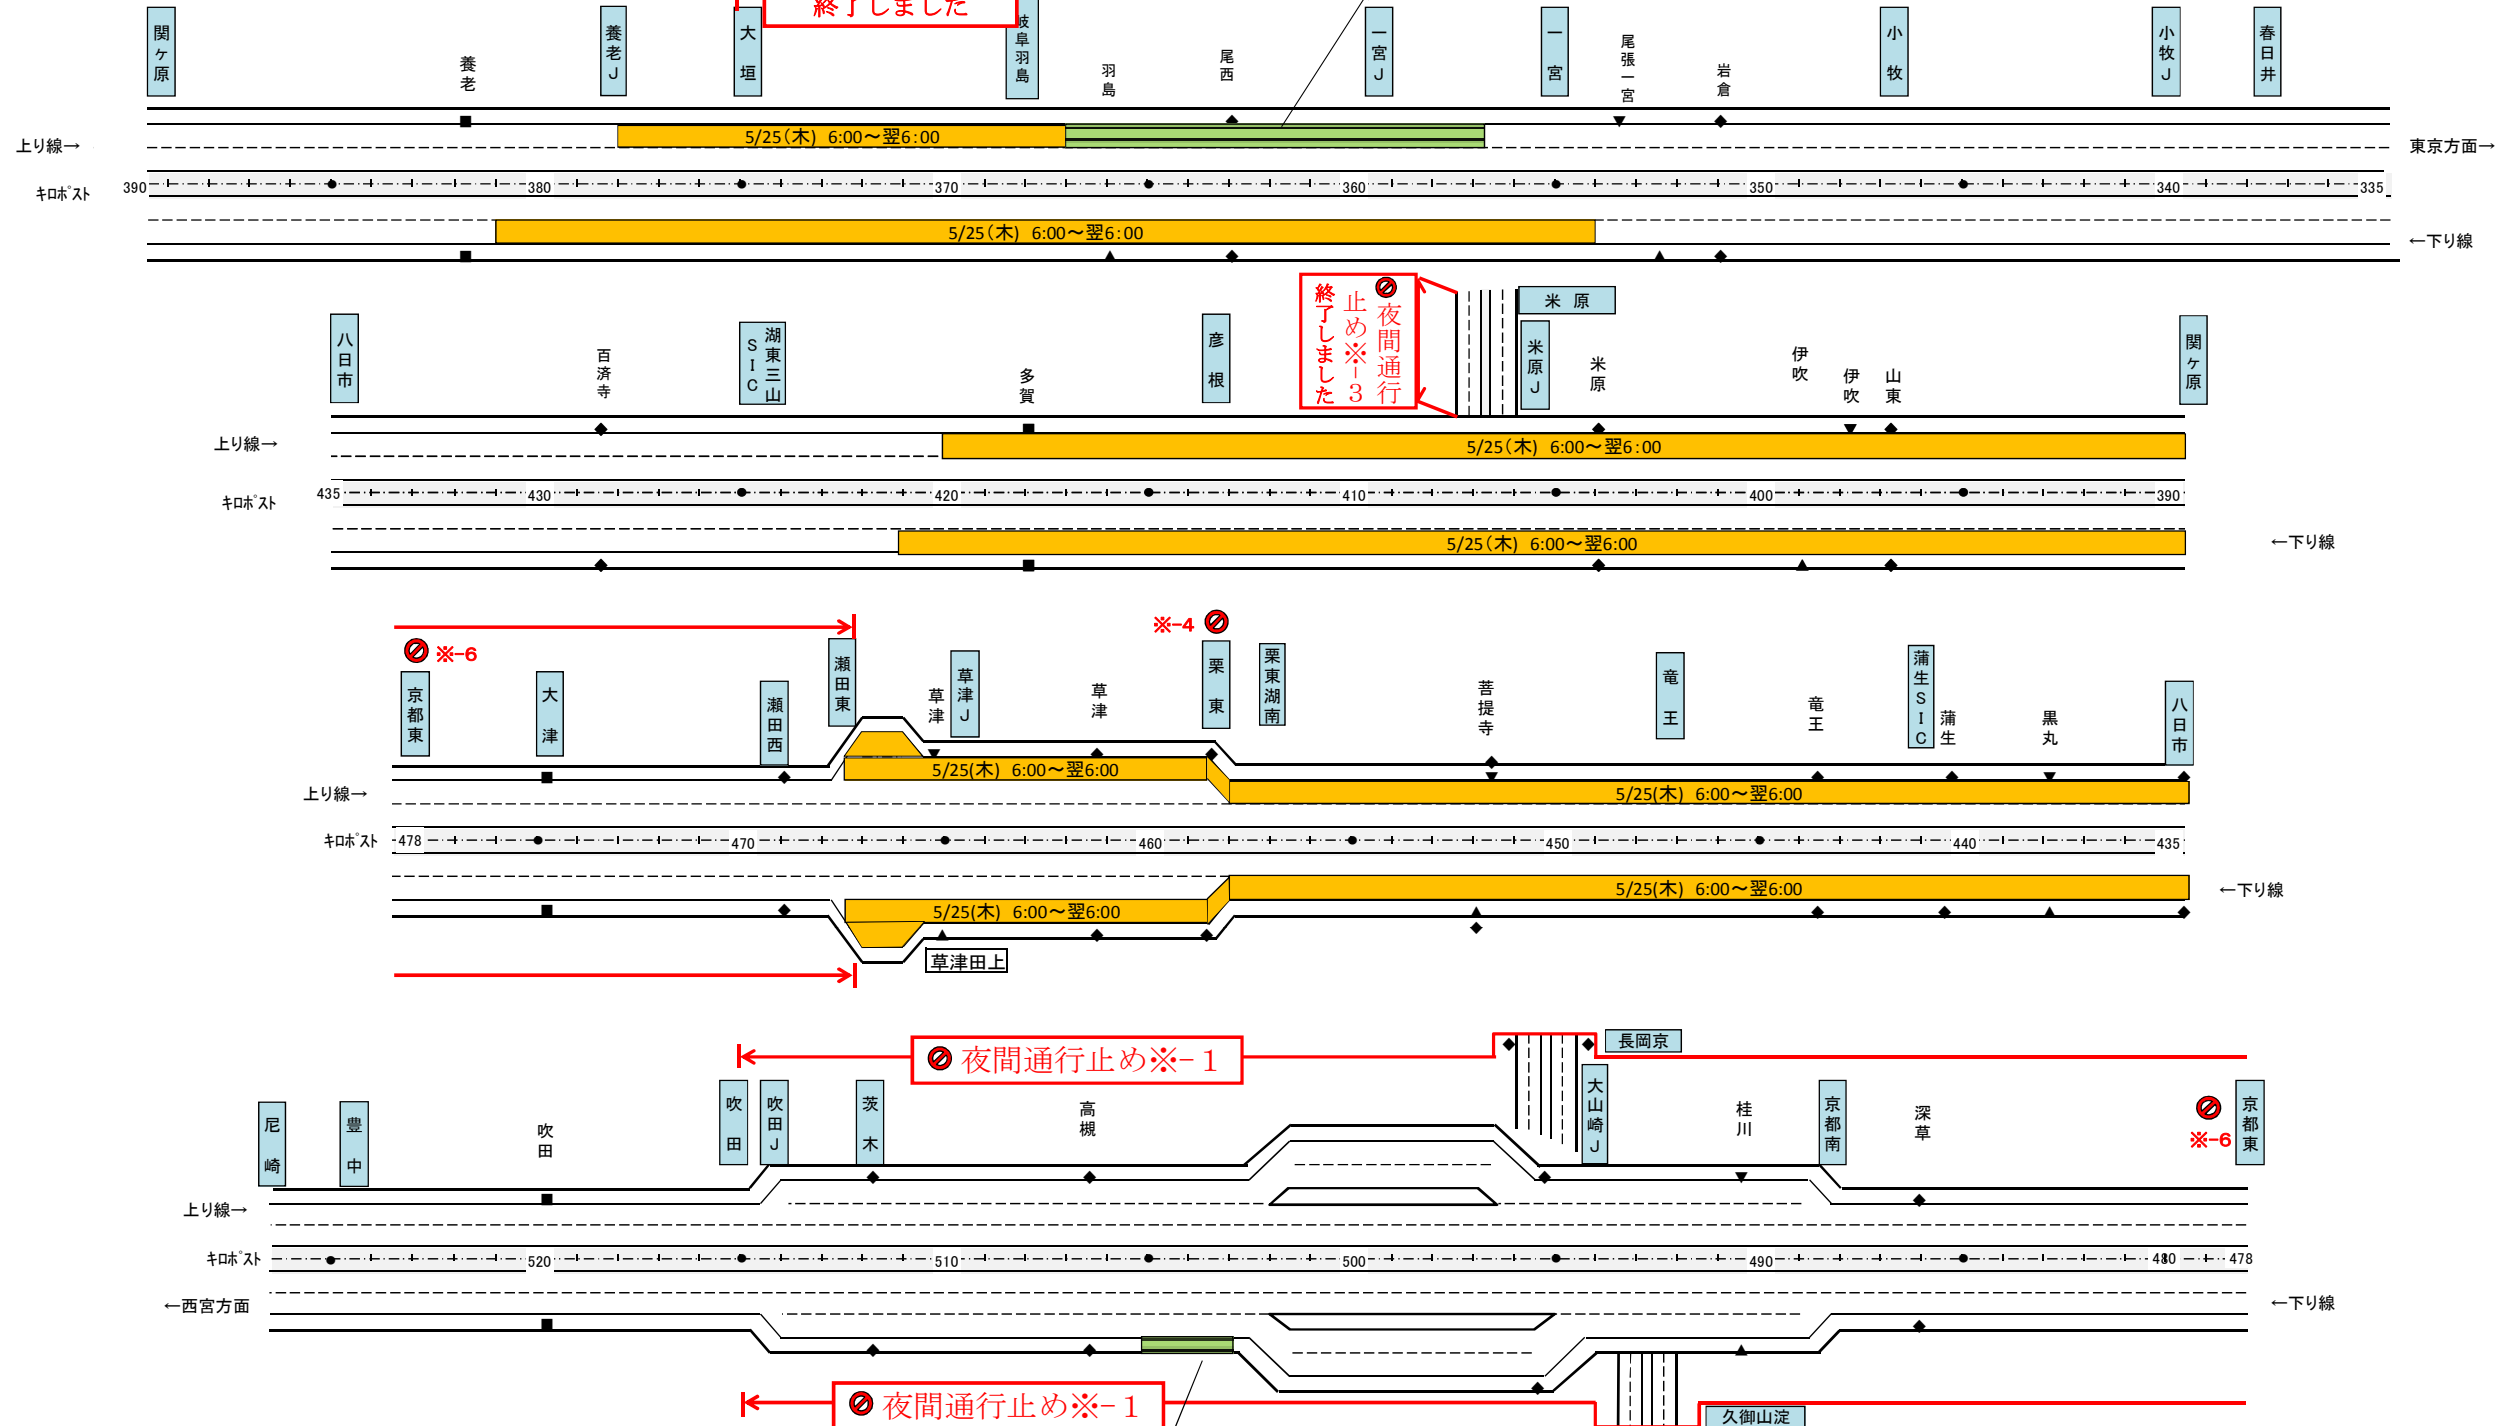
関ヶ原
養老
養老J
大垣
終了しました
岐阜羽島
羽島
尾西
一宮J
一宮
尾張一宮
岩倉
小牧
小牧J
春日井

上り線→
5/25(木) 6:00～翌6:00
東京方面→
キロポスト
390 380 370 360 350 340 335
5/25(木) 6:00～翌6:00
←下り線

八日市
百済寺
湖東三山SIC
多賀
彦根
終了しました
止め※-3
夜間通行
米原
米原J
米原
伊吹
伊吹
山東
関ヶ原
上り線→
5/25(木) 6:00～翌6:00
キロポスト
435 430 420 410 400 390
5/25(木) 6:00～翌6:00
←下り線

※-6
京都東
大津
瀬田西
瀬田東
草津
草津J
草津
※-4
栗東
栗東湖南
菩提寺
竜王
竜王
蒲生SIC
蒲生
黒丸
八日市
上り線→
5/25(木) 6:00～翌6:00
5/25(木) 6:00～翌6:00
キロポスト
478 470 460 450 440 435
5/25(木) 6:00～翌6:00
←下り線
5/25(木) 6:00～翌6:00
草津田上

夜間通行止め※-1
長岡京
尼崎
豊中
吹田
吹田
吹田J
茨木
高槻
大山崎J
桂川
京都南
深草
※-6
京都東
上り線→
キロポスト
520 510 500 490 480 478
←西宮方面
←下り線
夜間通行止め※-1
久御山淀